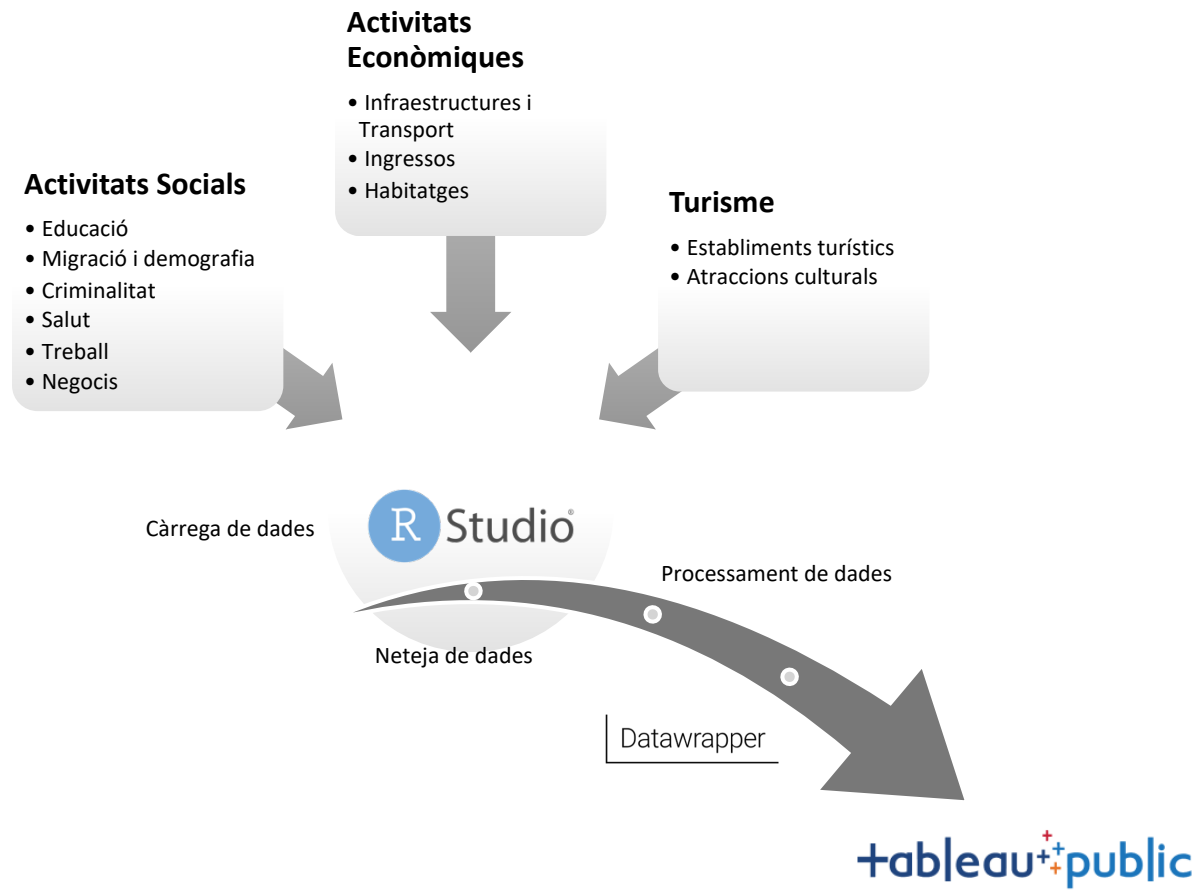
**Activitats Econòmiques**

- Infraestructures i Transport
- Ingressos
- Habitatges

**Activitats Socials**

- Educació
- Migració i demografia
- Criminalitat
- Salut
- Treball
- Negocis

**Turisme**

- Establiments turístics
- Atraccions culturals

R Studio

Càrrega de dades

Processament de dades

Neteja de dades

Datawrapper

+ableau+public